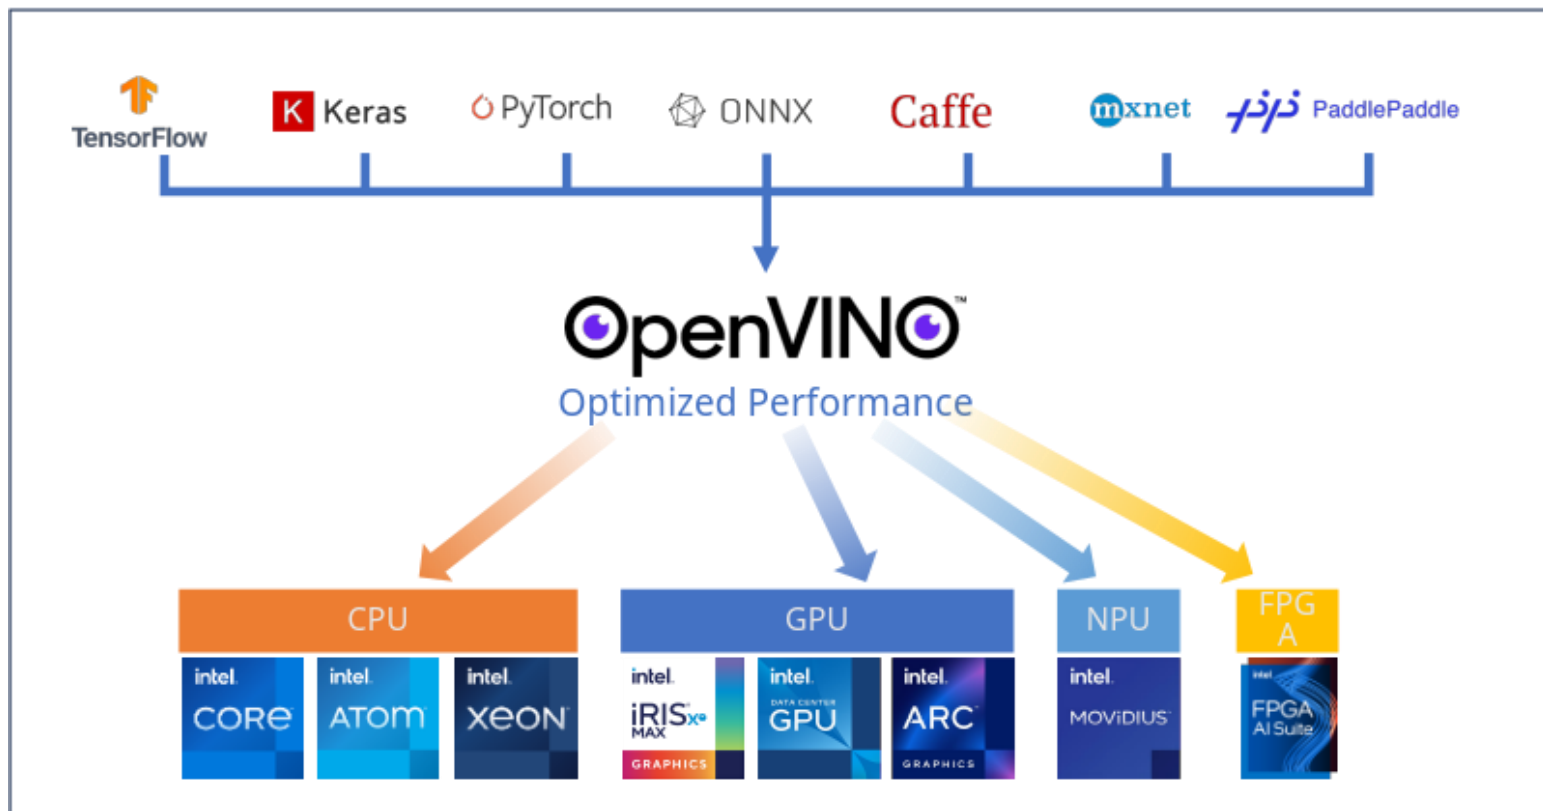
TensorFlow
K Keras
PyTorch
ONNX
Caffe
mxnet
PaddlePaddle

OpenVINO™
Optimized Performance

CPU
intel. CORE
intel. ATOM
intel. XEON

GPU
intel. iRIS Xe MAX GRAPHICS
intel. DATA CENTER GPU
intel. ARC GRAPHICS

NPU
intel. MOVIDIUS

FPGA
intel FPGA AI Suite